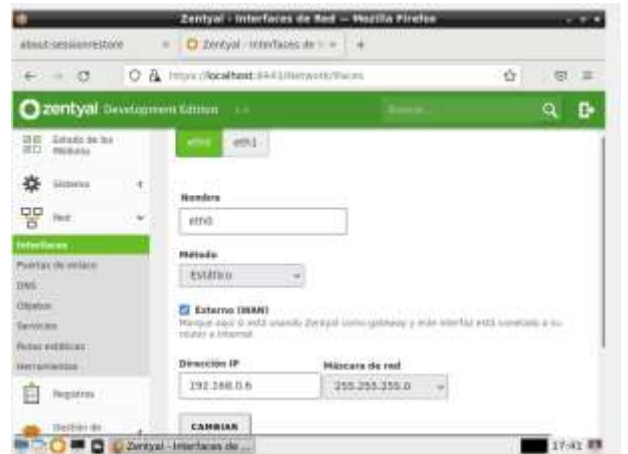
Zentyal - Interfaces de Red — Mozilla Firefox

about:sessionrestore

Zentyal - Interfaces de

https://localhost:8443/Network/Ifaces

zentyal Development Edition

Buscar...

Estado de los Módulos

Sistema

Red

Interfaces

Puertas de enlace

DNS

Objetos

Servicios

Rutas estáticas

Herramientas

Registros

Gestión de

eth0

eth1

Nombre

eth0

Método

Estático

Externo (WAN)

Marque aquí si está usando Zentyal como gateway y este interfaz está conectado a su router a Internet.

Dirección IP

192.168.0.6

Máscara de red

255.255.255.0

CAMBIAR

Zentyal - Interfaces de ...

17:41